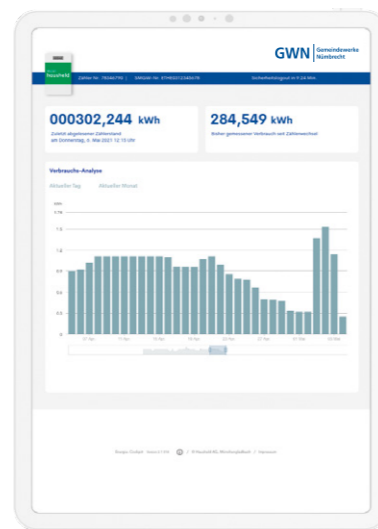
GWN | Gemeindewerke Nümbrecht

Haushalt

Zähler-Nr. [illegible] | SMGW-Nr. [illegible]

Sicherheitsintervall in 0:24 Min.

000302,244 kWh

Zuletzt abgelesener Zählerstand am Donnerstag, 6. Mai 2021 12:15 Uhr

284,549 kWh

Bisher gemessener Verbrauch seit Zählerwechsel

Verbrauchs-Analyse

Aktueller Tag | Aktueller Monat

kWh

1.75

1.5

1.25

1

0.75

0.5

0.25

0

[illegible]

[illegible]